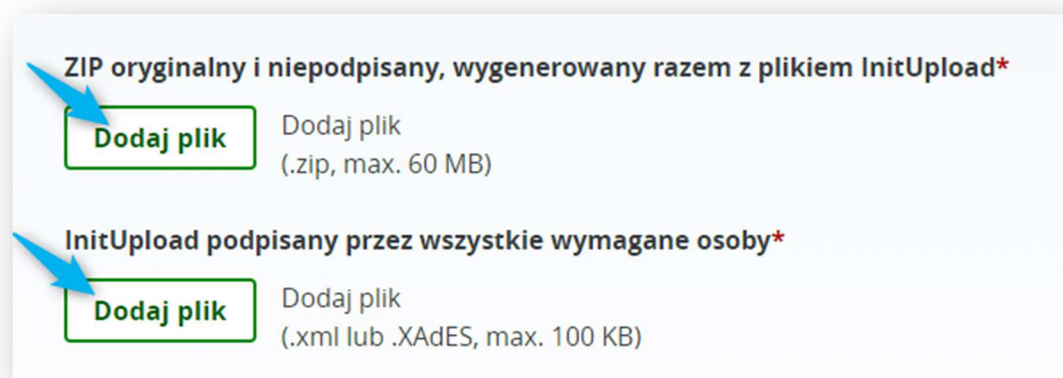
ZIP oryginalny i niepodpisany, wygenerowany razem z plikiem InitUpload*

Dodaj plik

Dodaj plik
(.zip, max. 60 MB)

InitUpload podpisany przez wszystkie wymagane osoby*

Dodaj plik

Dodaj plik
(.xml lub .XAdES, max. 100 KB)